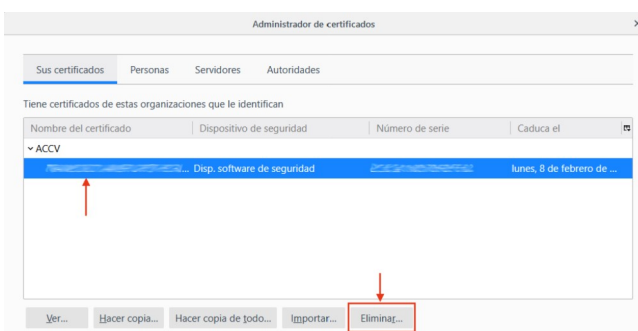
Administrador de certificados

Sus certificados | Personas | Servidores | Autoridades

Tiene certificados de estas organizaciones que le identifican

| Nombre del certificado | Dispositivo de seguridad | Número de serie | Caduca el |
|---|---|---|---|
| ACCV | | | |
| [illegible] | Disp. software de seguridad | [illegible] | lunes, 8 de febrero de ... |

Ver... | Hacer copia... | Hacer copia de todo... | Importar... | Eliminar...